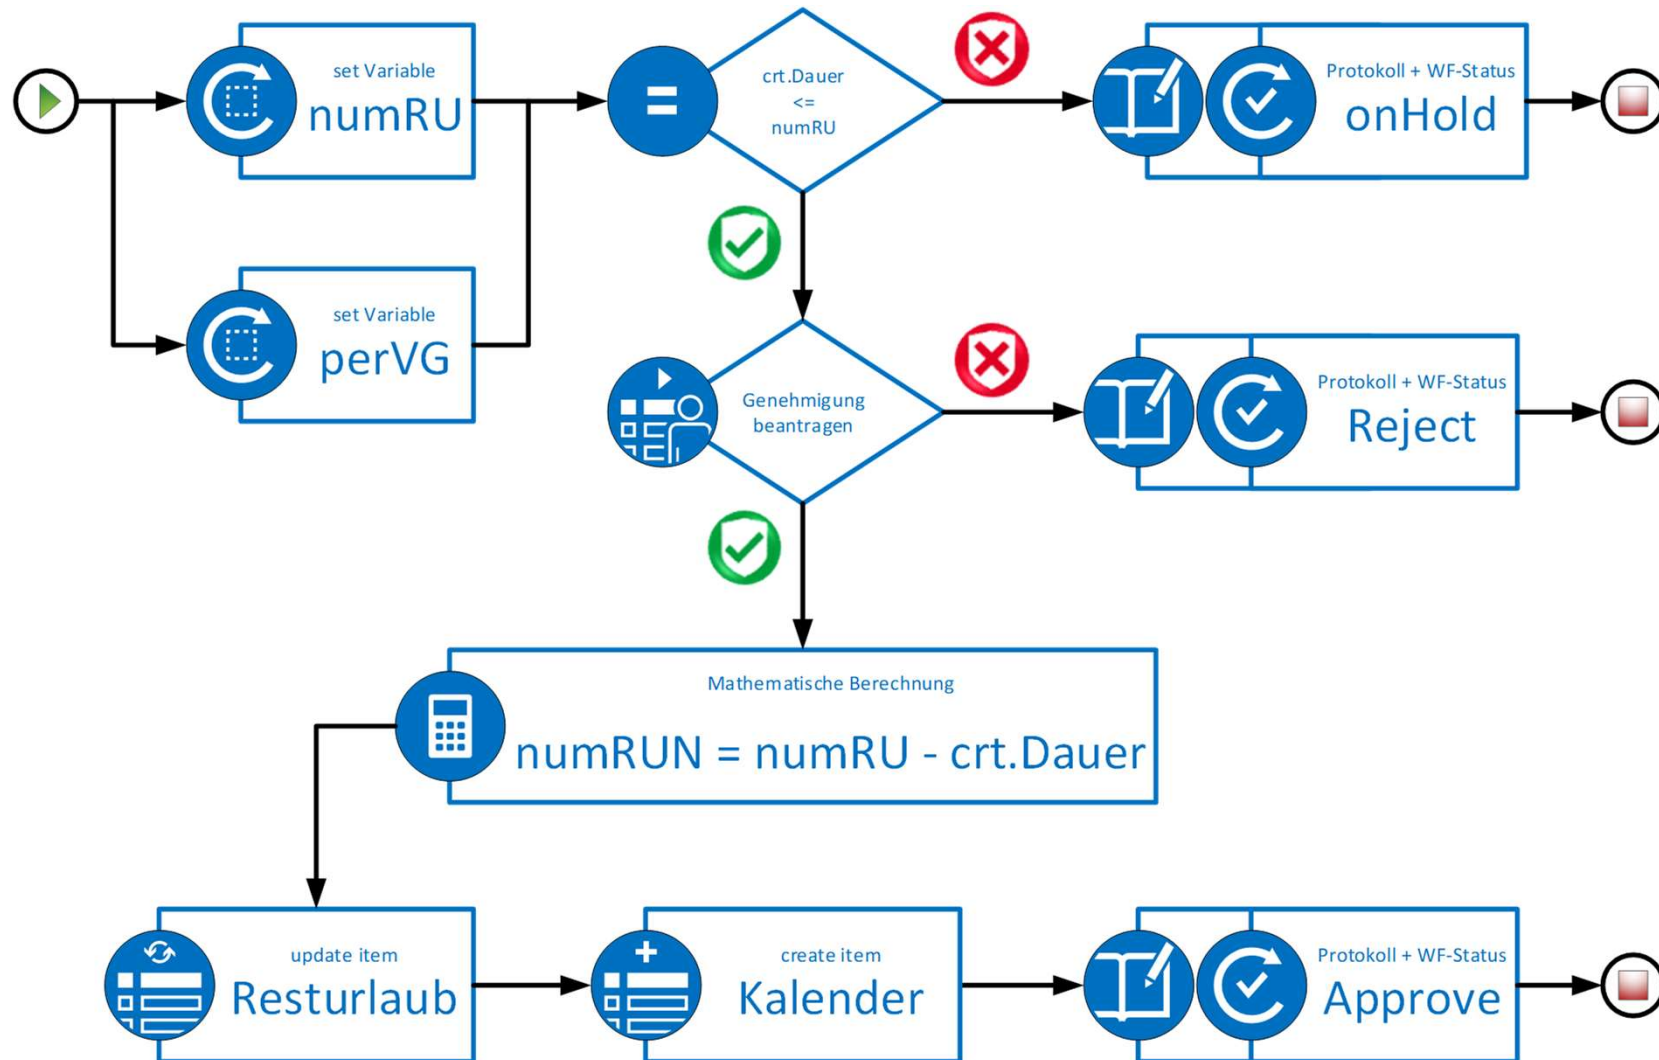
set Variable
numRU

set Variable
perVG

crt.Dauer
<=
numRU

Protokoll + WF-Status
onHold

Genehmigung
beantragen

Protokoll + WF-Status
Reject

Mathematische Berechnung
numRUN = numRU - crt.Dauer

update item
Resturlaub

create item
Kalender

Protokoll + WF-Status
Approve